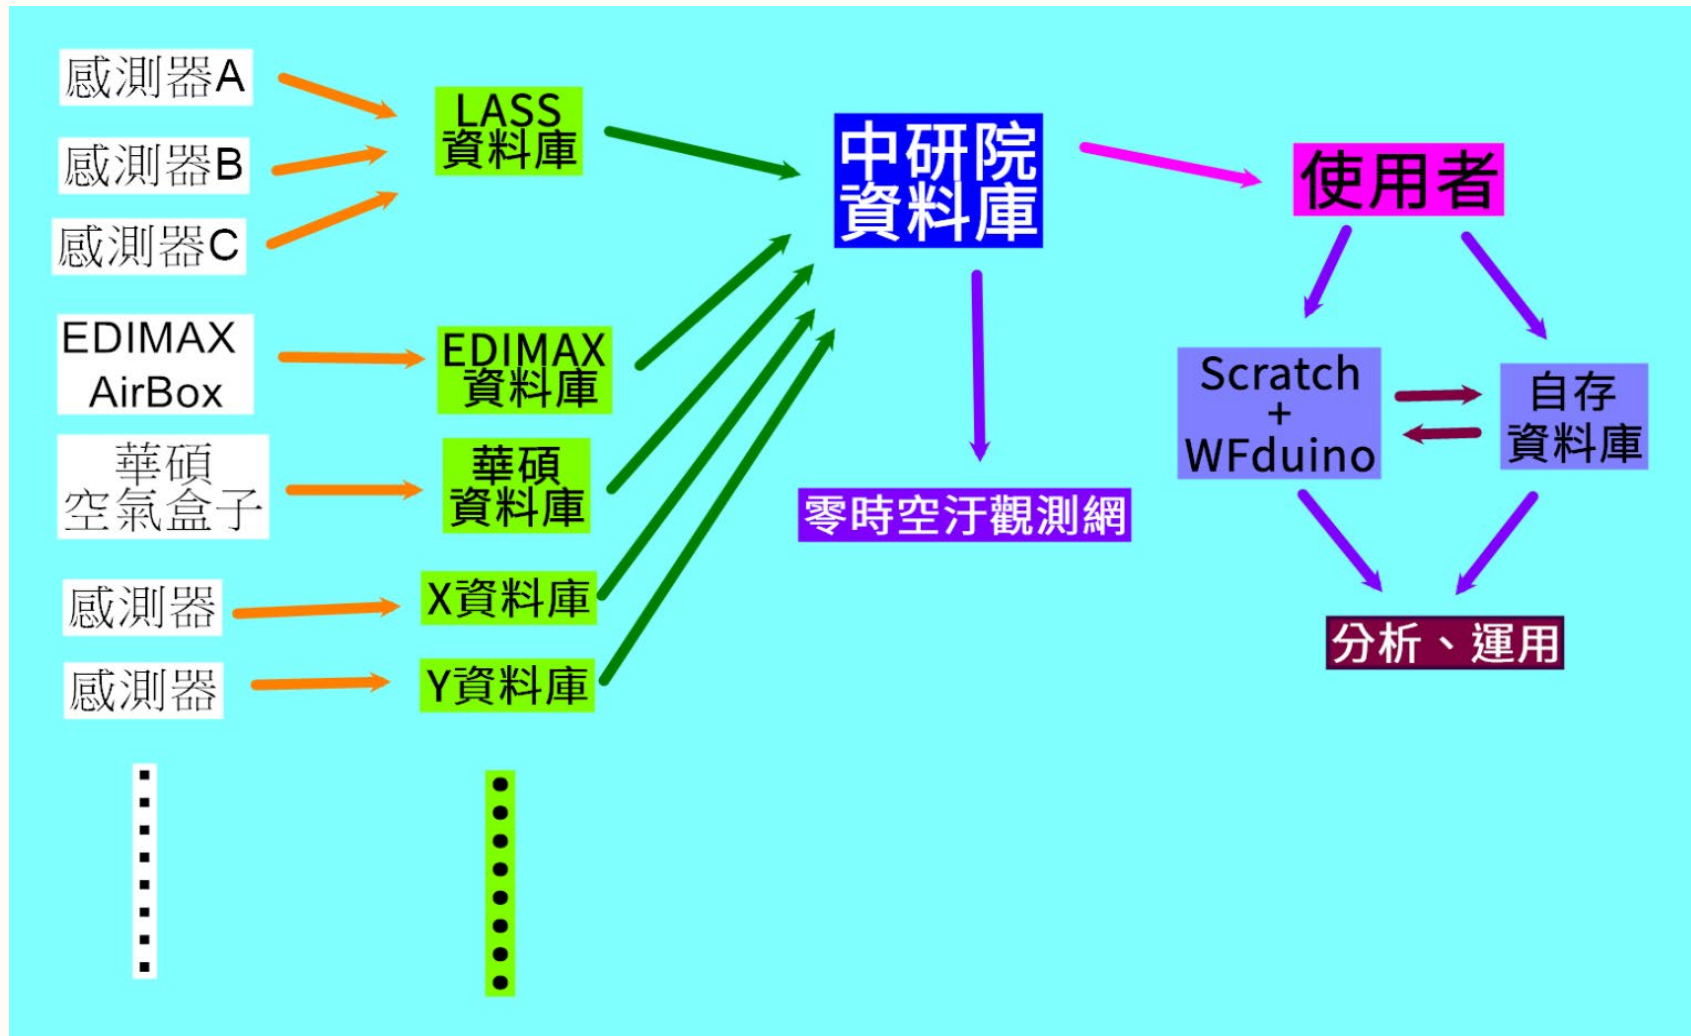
感測器A

感測器B

感測器C

LASS
資料庫

EDIMAX
AirBox

EDIMAX
資料庫

華碩
空氣盒子

華碩
資料庫

感測器

X資料庫

感測器

Y資料庫

中研院
資料庫

零時空汙觀測網

使用者

Scratch
+
WFduino

自存
資料庫

分析、運用